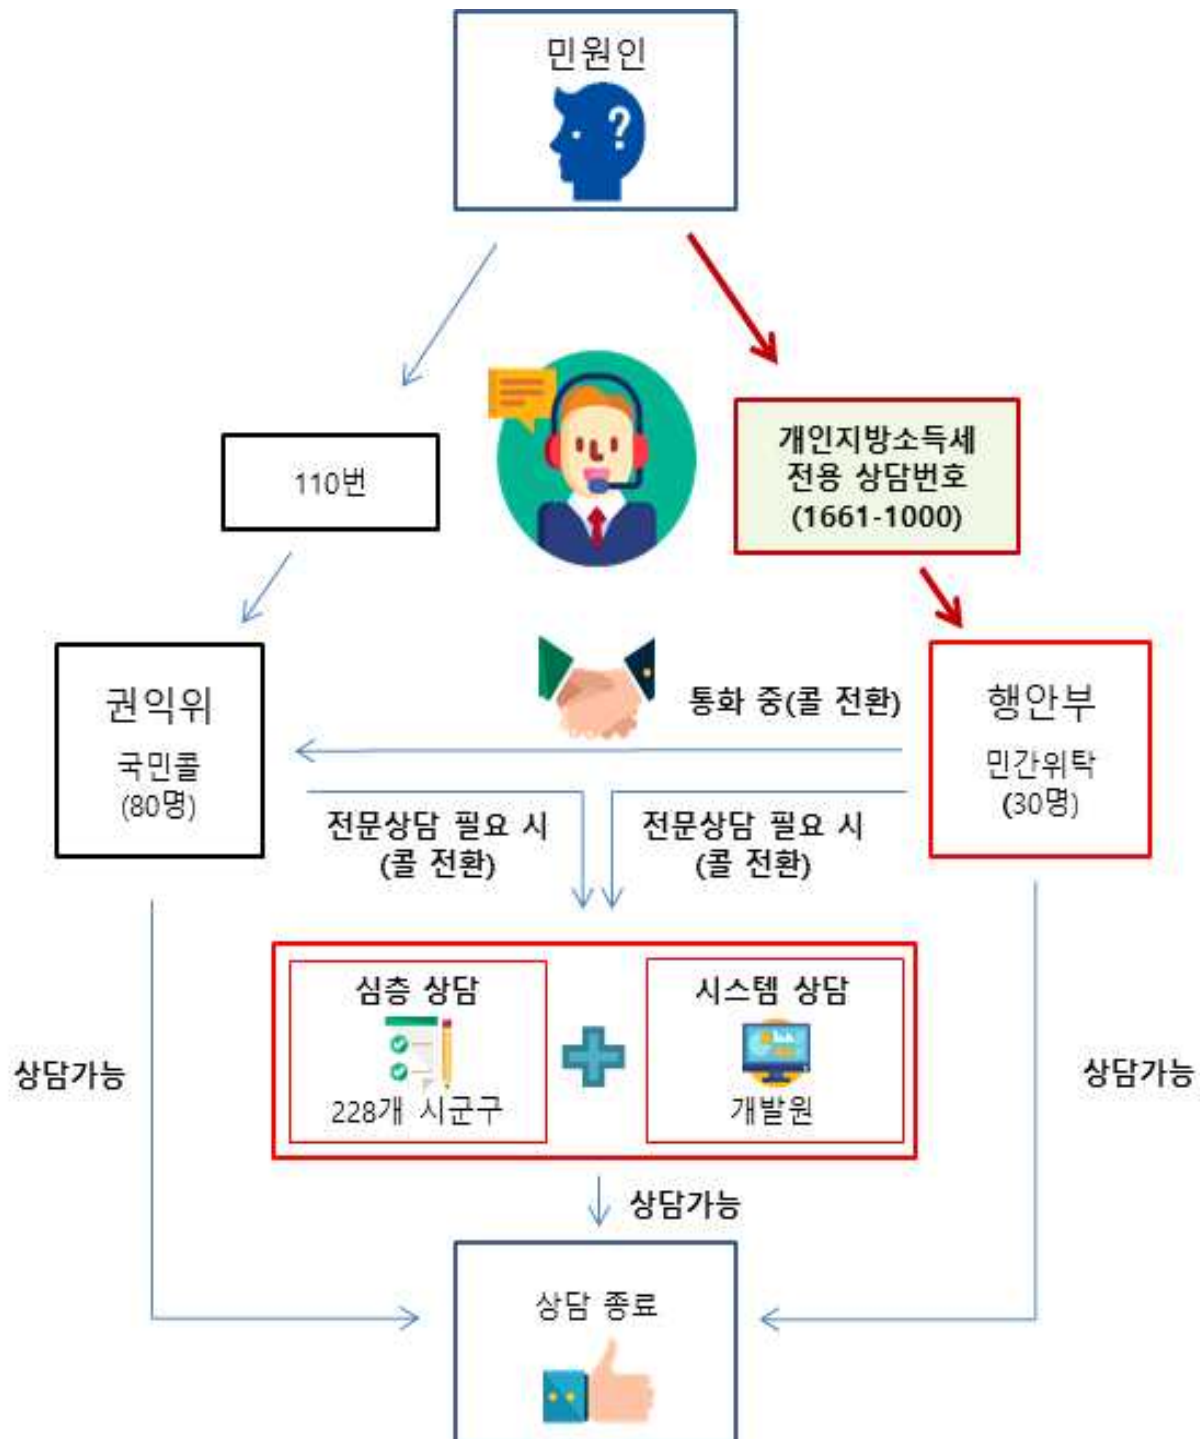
민원인

110번

개인지방소득세 전용 상담번호 (1661-1000)

권익위
국민콜
(80명)

통화 중(콜 전환)

행안부
민간위탁
(30명)

전문상담 필요 시 (콜 전환)

전문상담 필요 시 (콜 전환)

상담가능

심층 상담
228개 시군구

시스템 상담
개발원

상담가능

상담가능

상담 종료